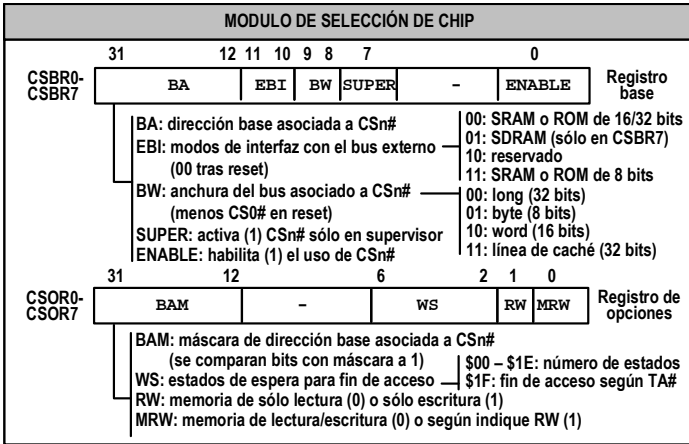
MODULO DE SELECCIÓN DE CHIP

31 12 11 10 9 8 7 0

CSBR0-CSBR7

| BA | EBI | BW | SUPER | - | ENABLE |
|---|---|---|---|---|---|

Registro base

BA: dirección base asociada a CSn#
EBI: modos de interfaz con el bus externo (00 tras reset)
BW: anchura del bus asociado a CSn# (menos CS0# en reset)
SUPER: activa (1) CSn# sólo en supervisor
ENABLE: habilita (1) el uso de CSn#

00: SRAM o ROM de 16/32 bits
01: SDRAM (sólo en CSBR7)
10: reservado
11: SRAM o ROM de 8 bits

00: long (32 bits)
01: byte (8 bits)
10: word (16 bits)
11: línea de caché (32 bits)

31 12 6 2 1 0

CSOR0-CSOR7

| BAM | - | WS | RW | MRW |
|---|---|---|---|---|

Registro de opciones

BAM: máscara de dirección base asociada a CSn# (se comparan bits con máscara a 1)
WS: estados de espera para fin de acceso
RW: memoria de sólo lectura (0) o sólo escritura (1)
MRW: memoria de lectura/escritura (0) o según indique RW (1)

$00 – $1E: número de estados
$1F: fin de acceso según TA#